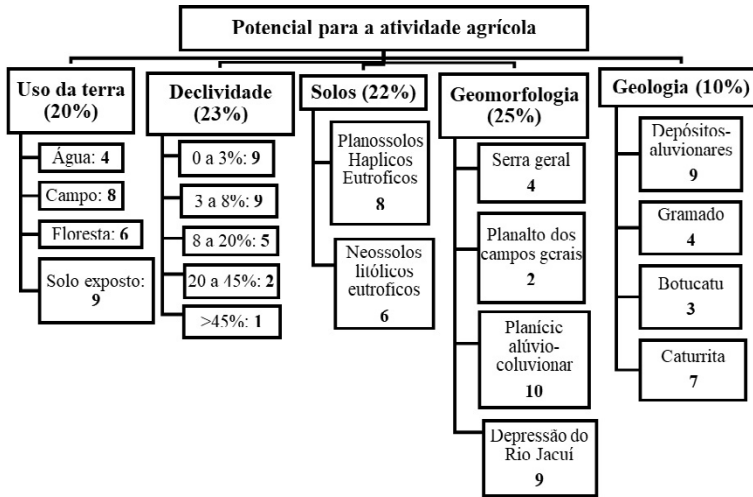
Potencial para a atividade agrícola

Uso da terra (20%)

Água: 4

Campo: 8

Floresta: 6

Solo exposto: 9

Declividade (23%)

0 a 3%: 9

3 a 8%: 9

8 a 20%: 5

20 a 45%: 2

>45%: 1

Solos (22%)

Planossolos Haplicos Eutroficos 8

Neossolos litólicos eutroficos 6

Geomorfologia (25%)

Serra geral 4

Planalto dos campos gerais 2

Planície alúvio-coluvionar 10

Depressão do Rio Jacuí 9

Geologia (10%)

Depósitos-aluvionares 9

Gramado 4

Botucatu 3

Caturrita 7